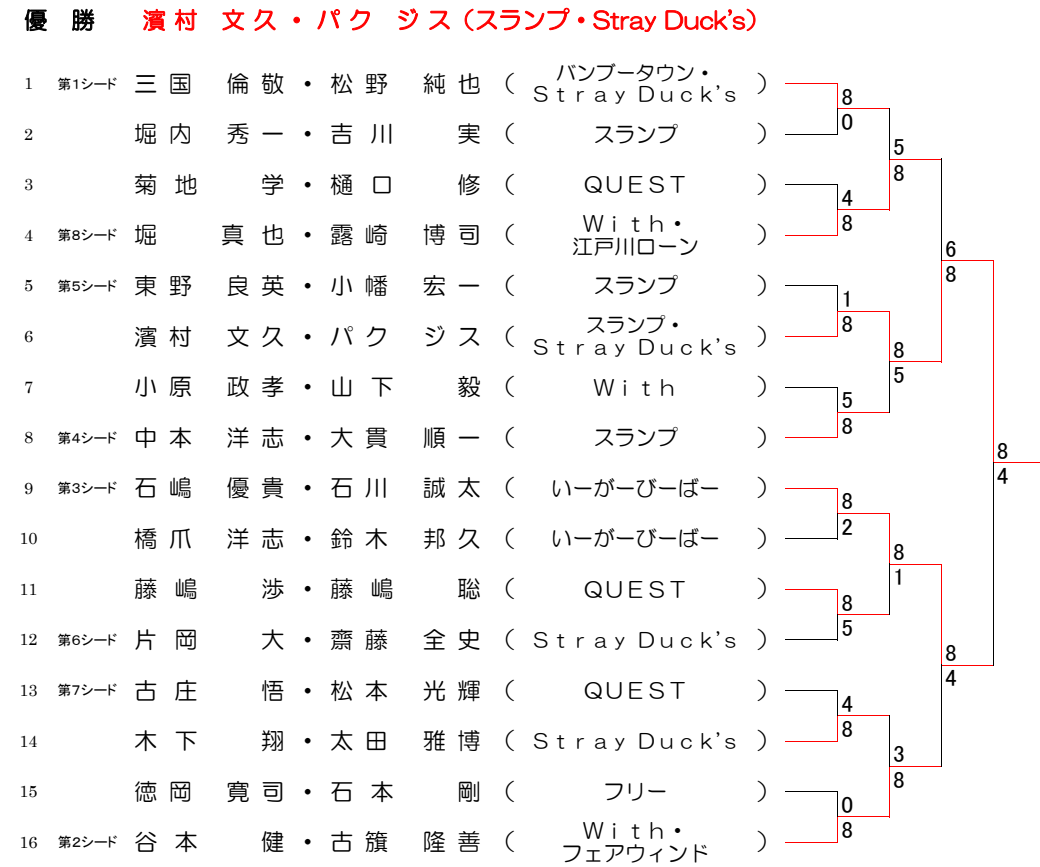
優 勝　濱村 文久・パク ジス（スランプ・Stray Duck's）

| | | | | |
|---|---|---|---|---|
| 1 | 第1シード | 三国 倫敬・松野 純也 | （ バンブータウン・Stray Duck's ） | 8 |
| 2 | | 堀内 秀一・吉川 実 | （ スランプ ） | 0 |
| 3 | | 菊地 学・樋口 修 | （ QUEST ） | 4 |
| 4 | 第8シード | 堀 真也・露崎 博司 | （ With・江戸川ローン ） | 8 |
| 5 | 第5シード | 東野 良英・小幡 宏一 | （ スランプ ） | 1 |
| 6 | | 濱村 文久・パク ジス | （ スランプ・Stray Duck's ） | 8 |
| 7 | | 小原 政孝・山下 毅 | （ With ） | 5 |
| 8 | 第4シード | 中本 洋志・大貫 順一 | （ スランプ ） | 8 |
| 9 | 第3シード | 石嶋 優貴・石川 誠太 | （ いーがーびーばー ） | 8 |
| 10 | | 橋爪 洋志・鈴木 邦久 | （ いーがーびーばー ） | 2 |
| 11 | | 藤嶋 渉・藤嶋 聡 | （ QUEST ） | 8 |
| 12 | 第6シード | 片岡 大・齋藤 全史 | （ Stray Duck's ） | 5 |
| 13 | 第7シード | 古庄 悟・松本 光輝 | （ QUEST ） | 4 |
| 14 | | 木下 翔・太田 雅博 | （ Stray Duck's ） | 8 |
| 15 | | 徳岡 寛司・石本 剛 | （ フリー ） | 0 |
| 16 | 第2シード | 谷本 健・古籏 隆善 | （ With・フェアウィンド ） | 8 |

5
8
8
5
8
1
3
8
6
8
8
4
8
4